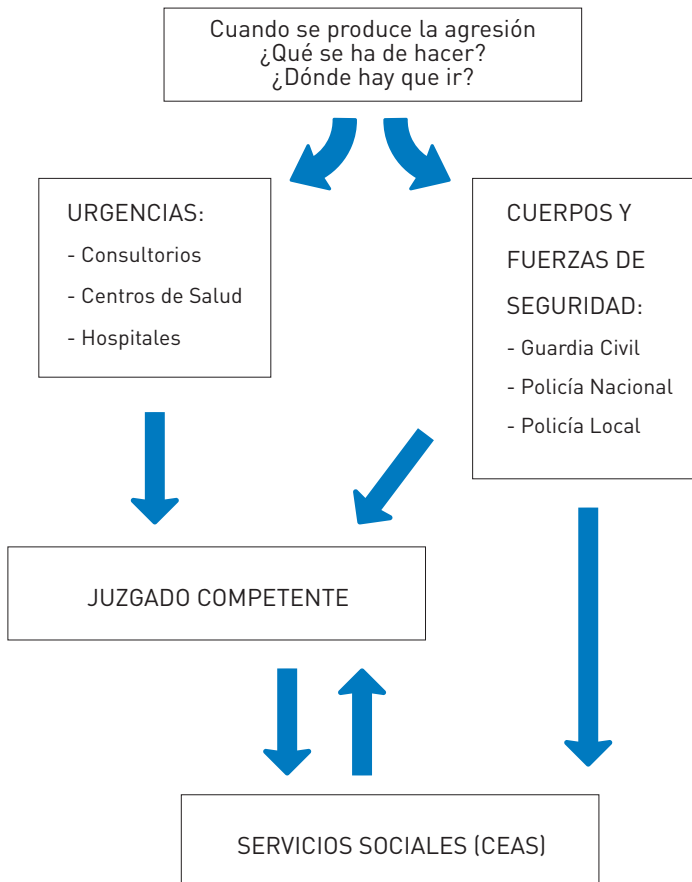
Cuando se produce la agresión
¿Qué se ha de hacer?
¿Dónde hay que ir?

URGENCIAS:
- Consultorios
- Centros de Salud
- Hospitales

CUERPOS Y FUERZAS DE SEGURIDAD:
- Guardia Civil
- Policía Nacional
- Policía Local

JUZGADO COMPETENTE

SERVICIOS SOCIALES (CEAS)